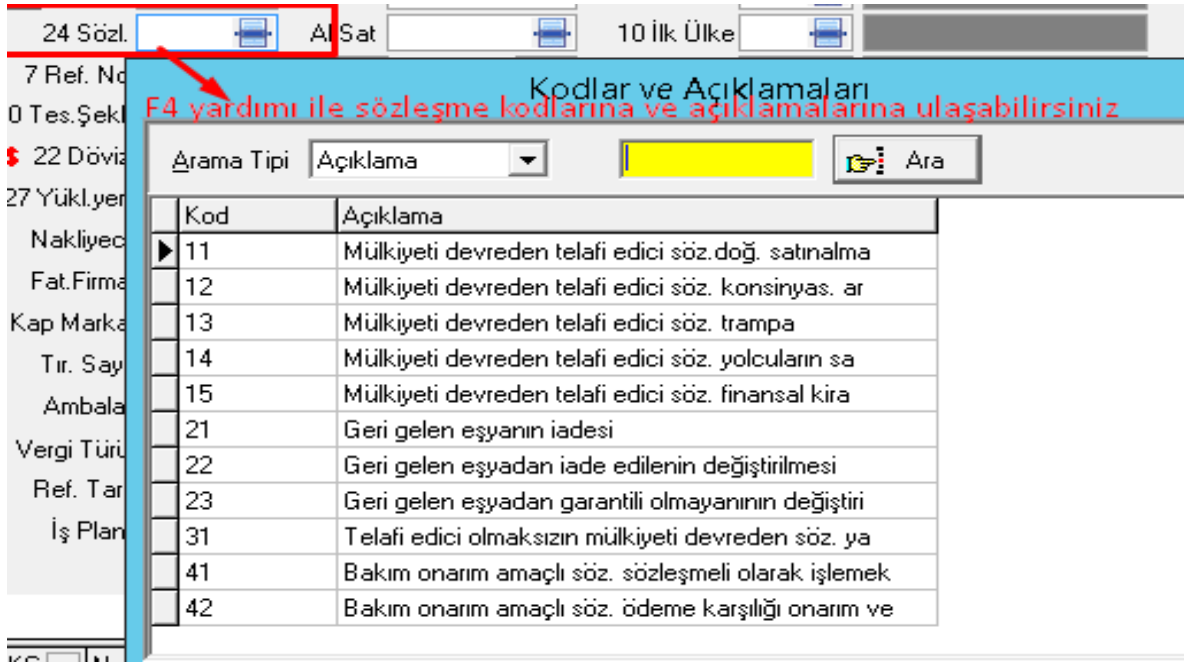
24 Sözl. Al Sat 10 İlk Ülke

7 Ref. No
0 Tes.Şekl
$ 22 Döviz
27 Yükl.yer
Nakliyeci
Fat.Firma
Kap Marka
Tır. Say
Ambala
Vergi Türü
Ref. Tar
İş Plan

Kodlar ve Açıklamaları

F4 yardımı ile sözleşme kodlarına ve açıklamalarına ulaşabilirsiniz

Arama Tipi Açıklama Ara

| Kod | Açıklama |
|---|---|
| 11 | Mülkiyeti devreden telafi edici söz.doğ. satınalma |
| 12 | Mülkiyeti devreden telafi edici söz. konsinyas. ar |
| 13 | Mülkiyeti devreden telafi edici söz. trampa |
| 14 | Mülkiyeti devreden telafi edici söz. yolcuların sa |
| 15 | Mülkiyeti devreden telafi edici söz. finansal kira |
| 21 | Geri gelen eşyanın iadesi |
| 22 | Geri gelen eşyadan iade edilenin değiştirilmesi |
| 23 | Geri gelen eşyadan garantili olmayanının değiştiri |
| 31 | Telafi edici olmaksızın mülkiyeti devreden söz. ya |
| 41 | Bakım onarım amaçlı söz. sözleşmeli olarak işlemek |
| 42 | Bakım onarım amaçlı söz. ödeme karşılığı onarım ve |

KS N